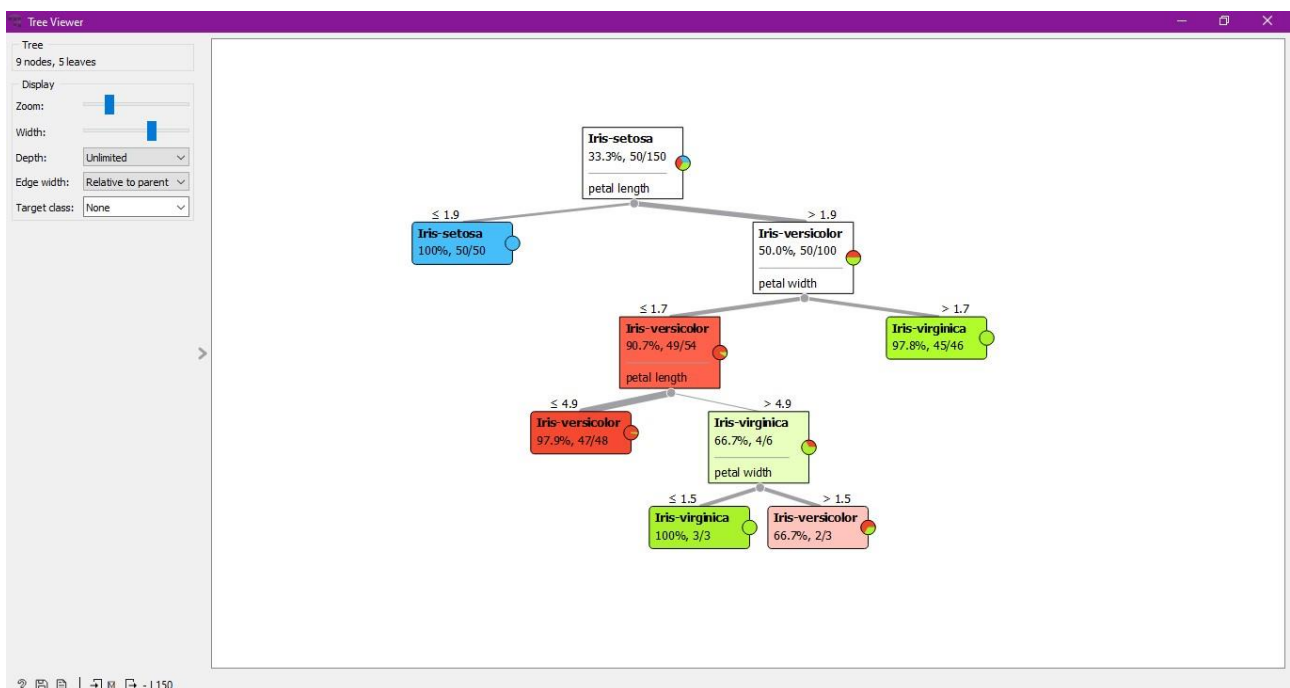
Tree Viewer

Tree
9 nodes, 5 leaves

Display
Zoom:
Width:
Depth: Unlimited
Edge width: Relative to parent
Target class: None

Iris-setosa
33.3%, 50/150
petal length

≤ 1.9
Iris-setosa
100%, 50/50

> 1.9
Iris-versicolor
50.0%, 50/100
petal width

≤ 1.7
Iris-versicolor
90.7%, 49/54
petal length

> 1.7
Iris-virginica
97.8%, 45/46

≤ 4.9
Iris-versicolor
97.9%, 47/48

> 4.9
Iris-virginica
66.7%, 4/6
petal width

≤ 1.5
Iris-virginica
100%, 3/3

> 1.5
Iris-versicolor
66.7%, 2/3

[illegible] 150